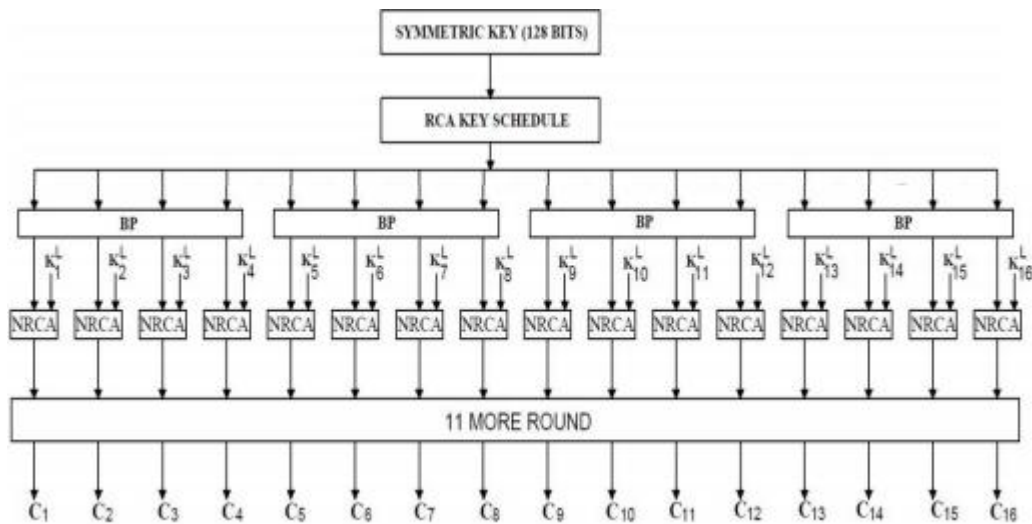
SYMMETRIC KEY (128 BITS)

RCA KEY SCHEDULE

BP

BP

BP

BP

$K_1^L$ $K_2^L$ $K_3^L$ $K_4^L$ $K_5^L$ $K_6^L$ $K_7^L$ $K_8^L$ $K_9^L$ $K_{10}^L$ $K_{11}^L$ $K_{12}^L$ $K_{13}^L$ $K_{14}^L$ $K_{15}^L$ $K_{16}^L$

NRCA NRCA NRCA NRCA NRCA NRCA NRCA NRCA NRCA NRCA NRCA NRCA NRCA NRCA NRCA NRCA

11 MORE ROUND

$C_1$ $C_2$ $C_3$ $C_4$ $C_5$ $C_6$ $C_7$ $C_8$ $C_9$ $C_{10}$ $C_{11}$ $C_{12}$ $C_{13}$ $C_{14}$ $C_{15}$ $C_{16}$